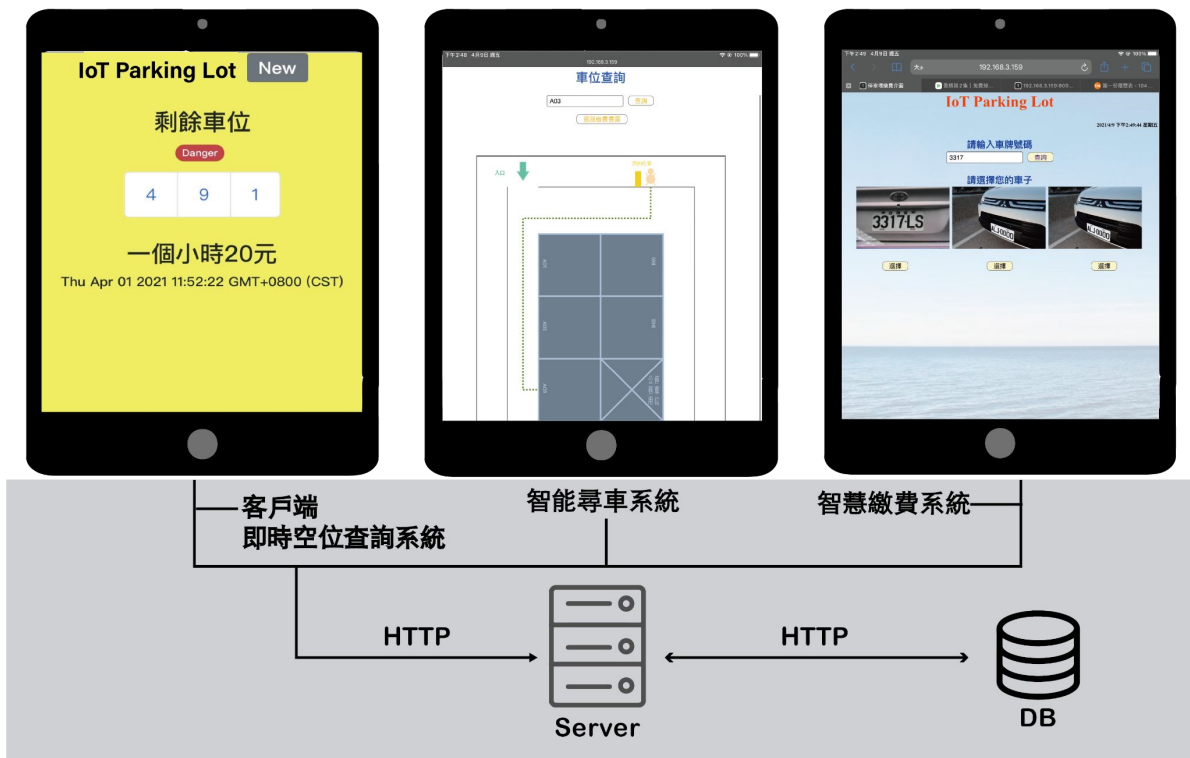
IoT Parking Lot New

剩餘車位

Danger

| 4 | 9 | 1 |
|---|---|---|

一個小時20元

Thu Apr 01 2021 11:52:22 GMT+0800 (CST)

下午2:48 4月8日 週五

192.168.3.159

車位查詢

A03 查詢

A03

下午2:49 4月8日 週五

192.168.3.159

IoT Parking Lot

2021/4/9 下午2:49:44 星期五

請輸入車牌號碼

3317 查詢

請選擇您的車子

3317LS

選擇 選擇 選擇

客戶端
即時空位查詢系統

智能尋車系統

智慧繳費系統

HTTP

HTTP

Server

DB